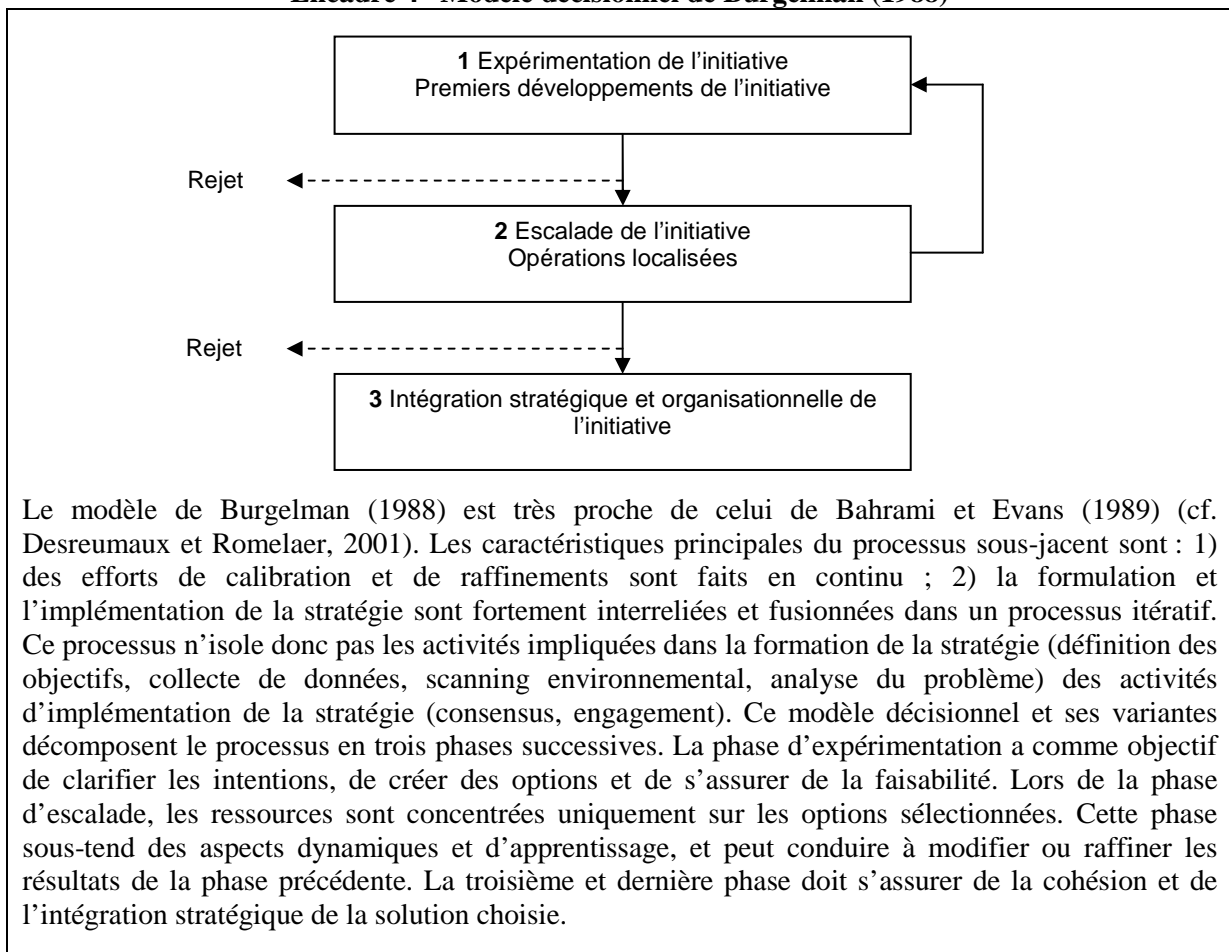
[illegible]

**1** Expérimentation de l'initiative
Premiers développements de l'initiative

Rejet

**2** Escalade de l'initiative
Opérations localisées

Rejet

**3** Intégration stratégique et organisationnelle de l'initiative

Le modèle de Burgelman (1988) est très proche de celui de Bahrami et Evans (1989) (cf. Desreumaux et Romelaer, 2001). Les caractéristiques principales du processus sous-jacent sont : 1) des efforts de calibration et de raffinements sont faits en continu ; 2) la formulation et l'implémentation de la stratégie sont fortement interreliées et fusionnées dans un processus itératif. Ce processus n'isole donc pas les activités impliquées dans la formation de la stratégie (définition des objectifs, collecte de données, scanning environnemental, analyse du problème) des activités d'implémentation de la stratégie (consensus, engagement). Ce modèle décisionnel et ses variantes décomposent le processus en trois phases successives. La phase d'expérimentation a comme objectif de clarifier les intentions, de créer des options et de s'assurer de la faisabilité. Lors de la phase d'escalade, les ressources sont concentrées uniquement sur les options sélectionnées. Cette phase sous-tend des aspects dynamiques et d'apprentissage, et peut conduire à modifier ou raffiner les résultats de la phase précédente. La troisième et dernière phase doit s'assurer de la cohésion et de l'intégration stratégique de la solution choisie.